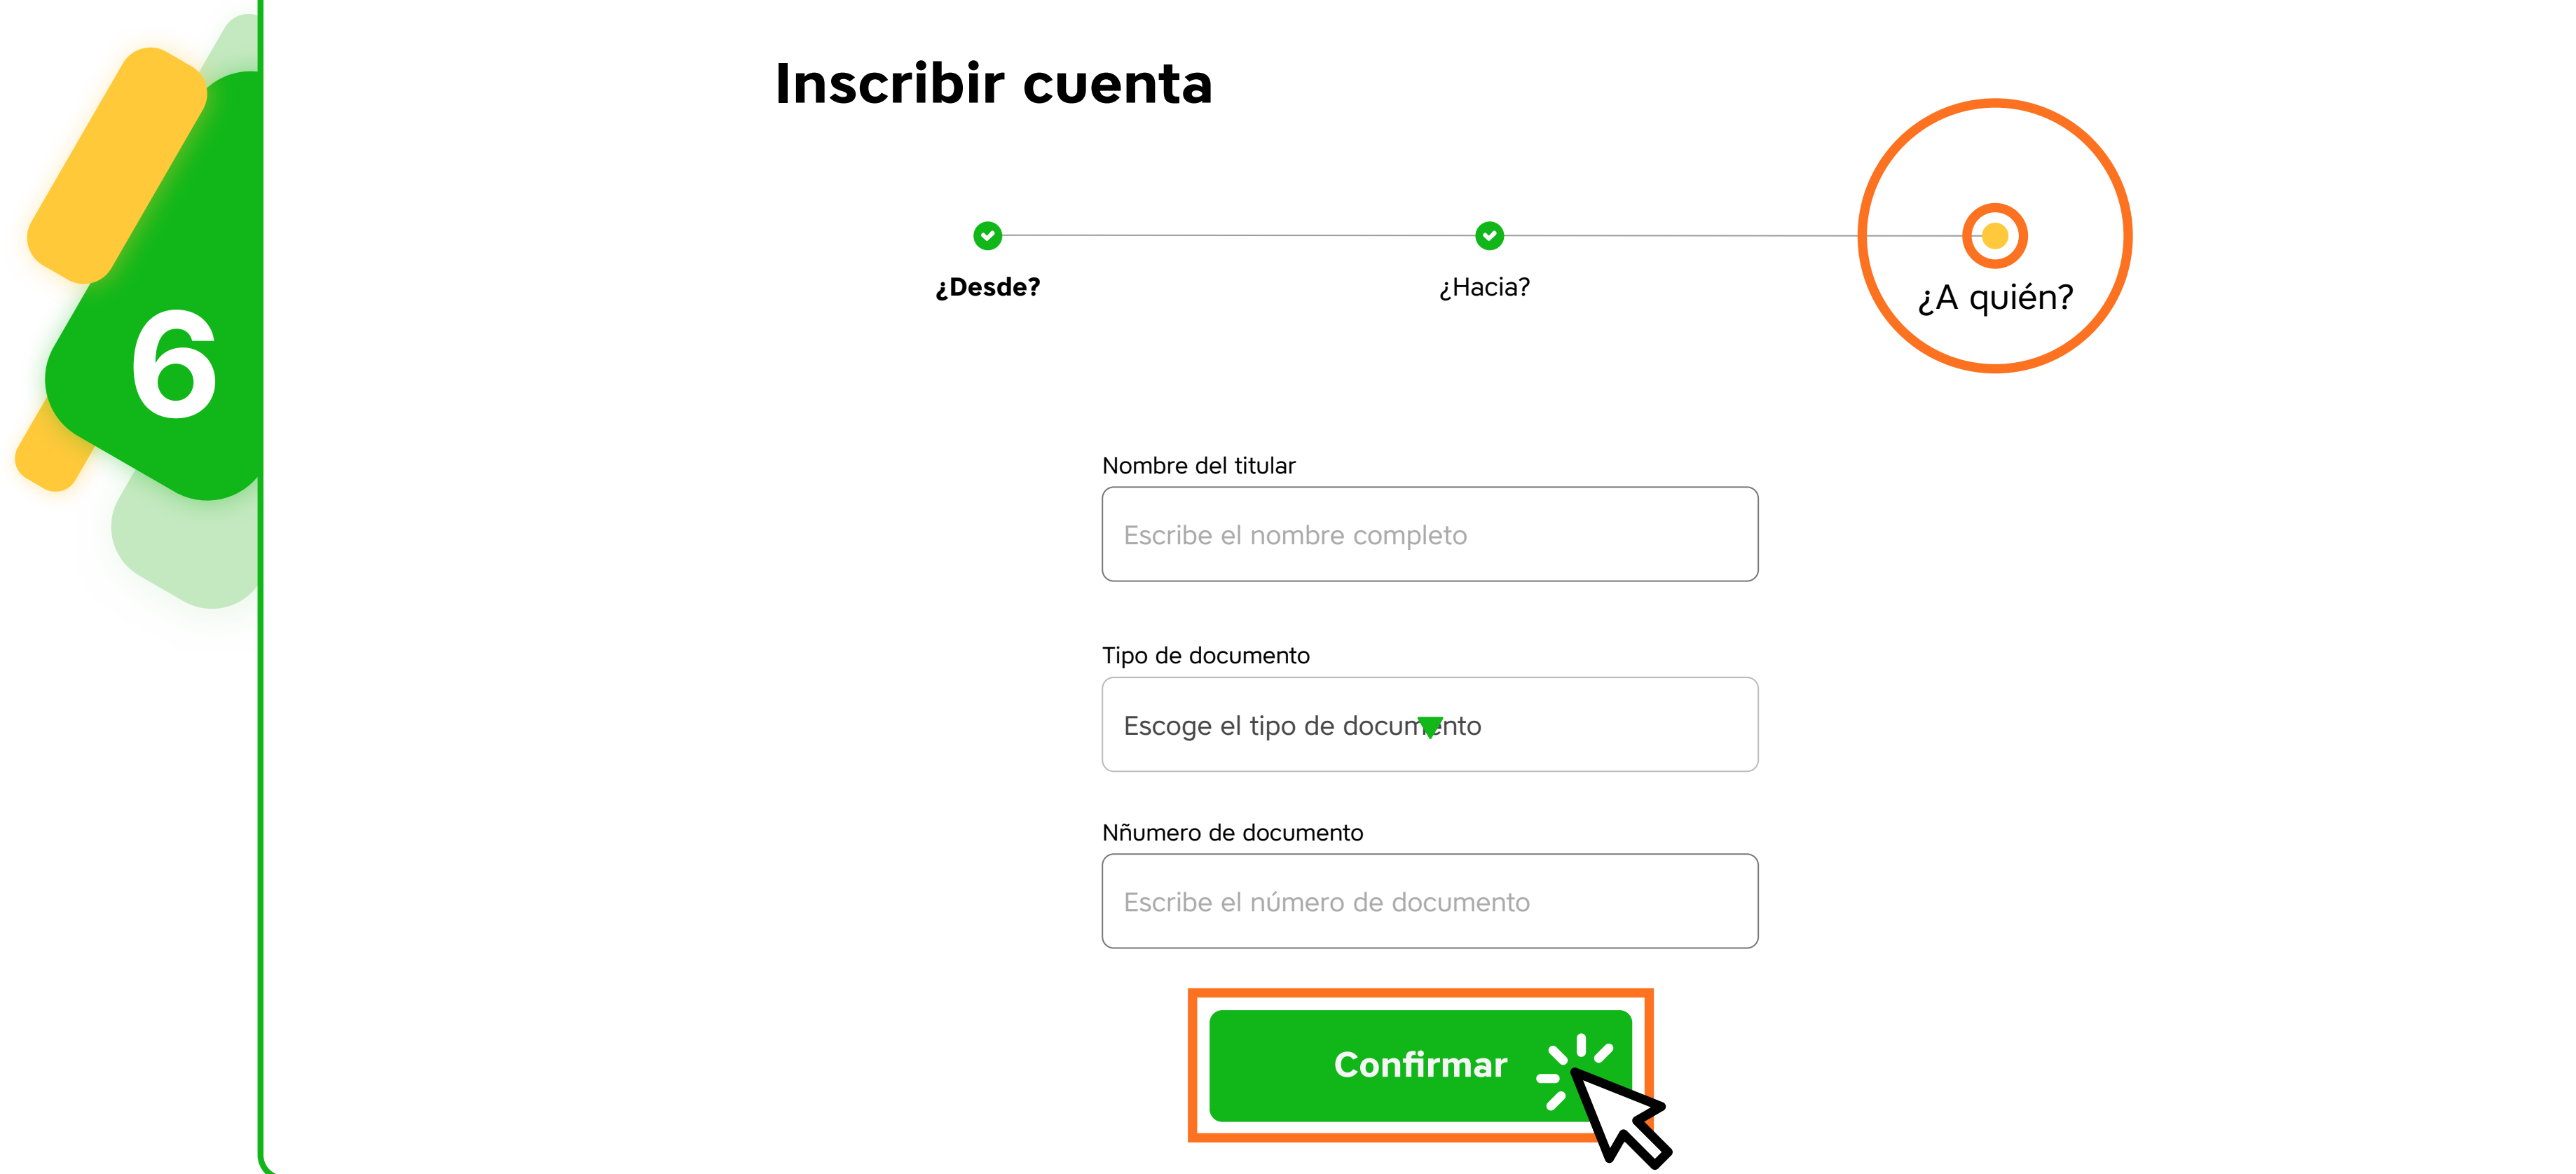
6

Inscribir cuenta

¿Desde?

¿Hacia?

¿A quién?

Nombre del titular

Escribe el nombre completo

Tipo de documento

Escoge el tipo de documento

Nñumero de documento

Escribe el número de documento

Confirmar